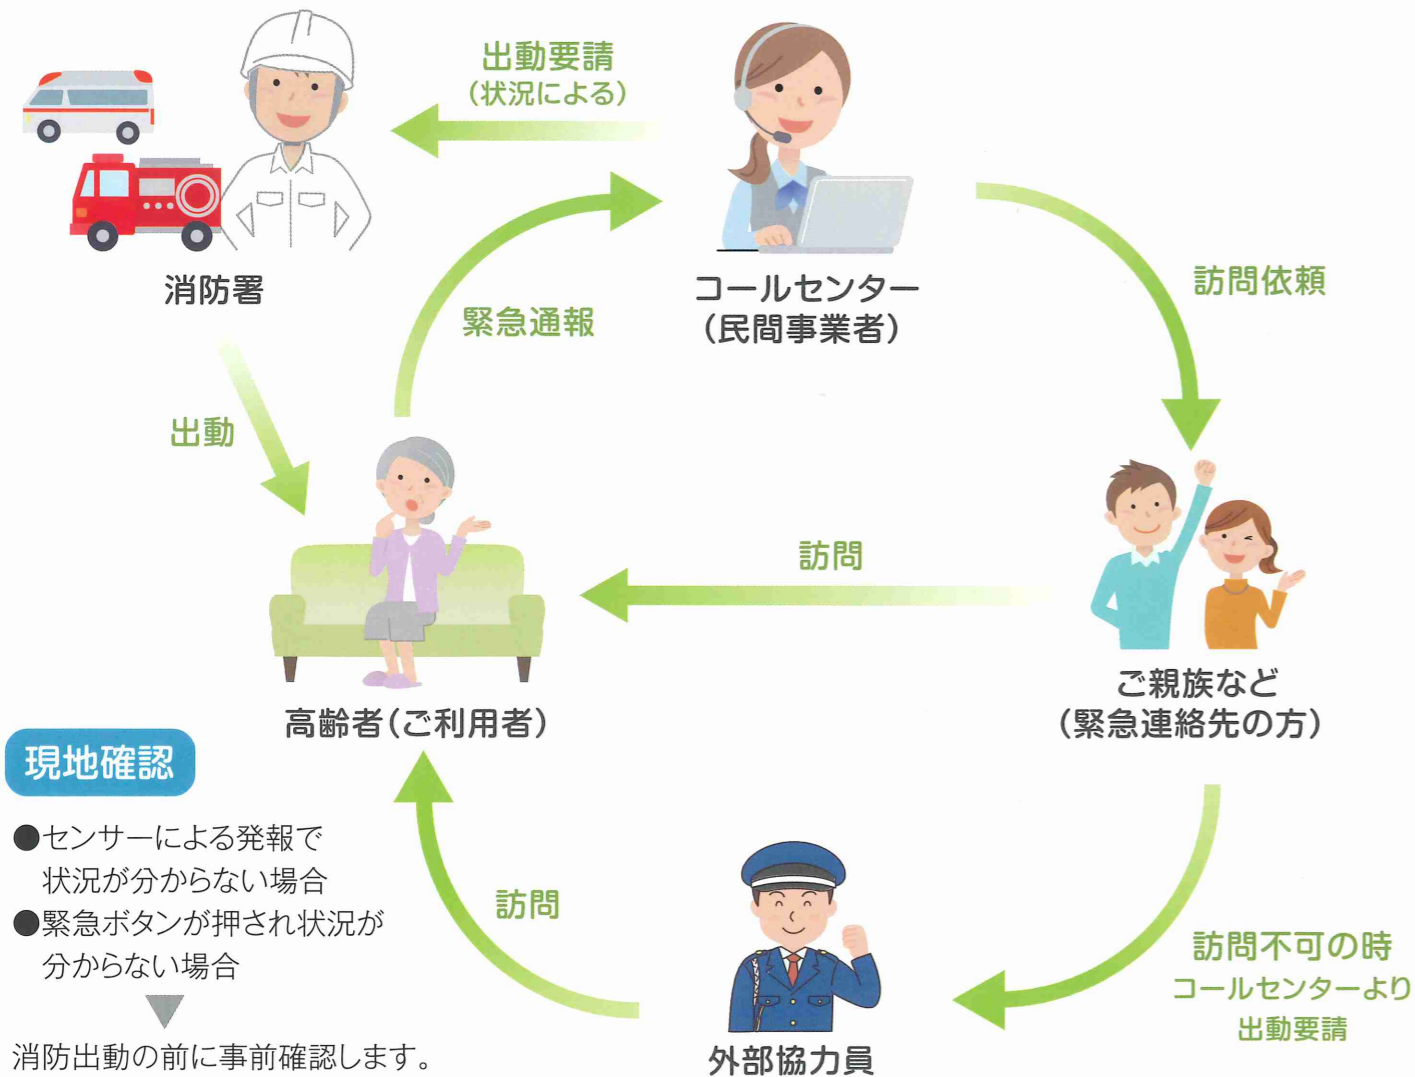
出動要請
（状況による）

消防署

コールセンター
（民間事業者）

訪問依頼

緊急通報

出動

訪問

高齢者（ご利用者）

ご親族など
（緊急連絡先の方）

現地確認

●センサーによる発報で
状況が分からない場合
●緊急ボタンが押され状況が
分からない場合

消防出動の前に事前確認します。

訪問

外部協力員

訪問不可の時
コールセンターより
出動要請